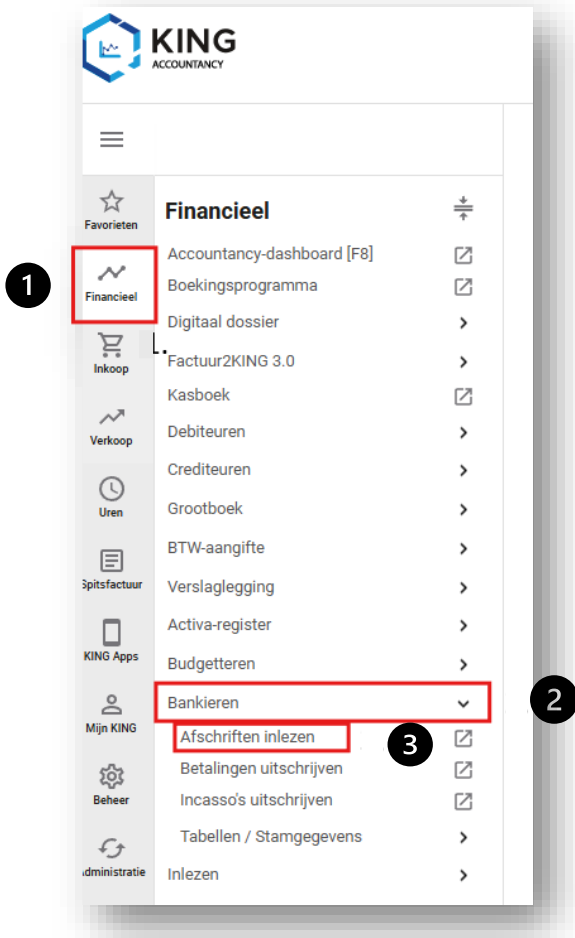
KING ACCOUNTANCY

Favorieten
1
Financieel
Inkoop
Verkoop
Uren
Spitsfactuur
KING Apps
Mijn KING
Beheer
dministratie

Financieel
Accountancy-dashboard [F8]
Boekingsprogramma
Digitaal dossier
Factuur2KING 3.0
Kasboek
Debiteuren
Crediteuren
Grootboek
BTW-aangifte
Verslaglegging
Activa-register
Budgetteren
Bankieren
2
Afschriften inlezen
3
Betalingen uitschrijven
Incasso's uitschrijven
Tabellen / Stamgegevens
Inlezen